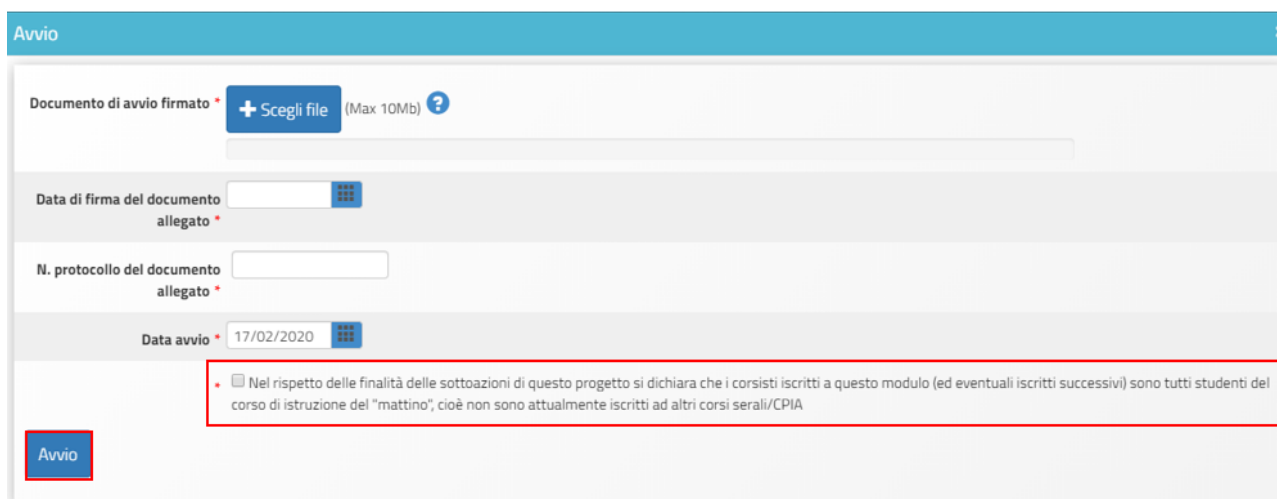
Avvio

Documento di avvio firmato * + Scegli file (Max 10Mb) ?

Data di firma del documento allegato *

N. protocollo del documento allegato *

Data avvio * 17/02/2020

* Nel rispetto delle finalità delle sottoazioni di questo progetto si dichiara che i corsisti iscritti a questo modulo (ed eventuali iscritti successivi) sono tutti studenti del corso di istruzione del "mattino", cioè non sono attualmente iscritti ad altri corsi serali/CPIA

Avvio